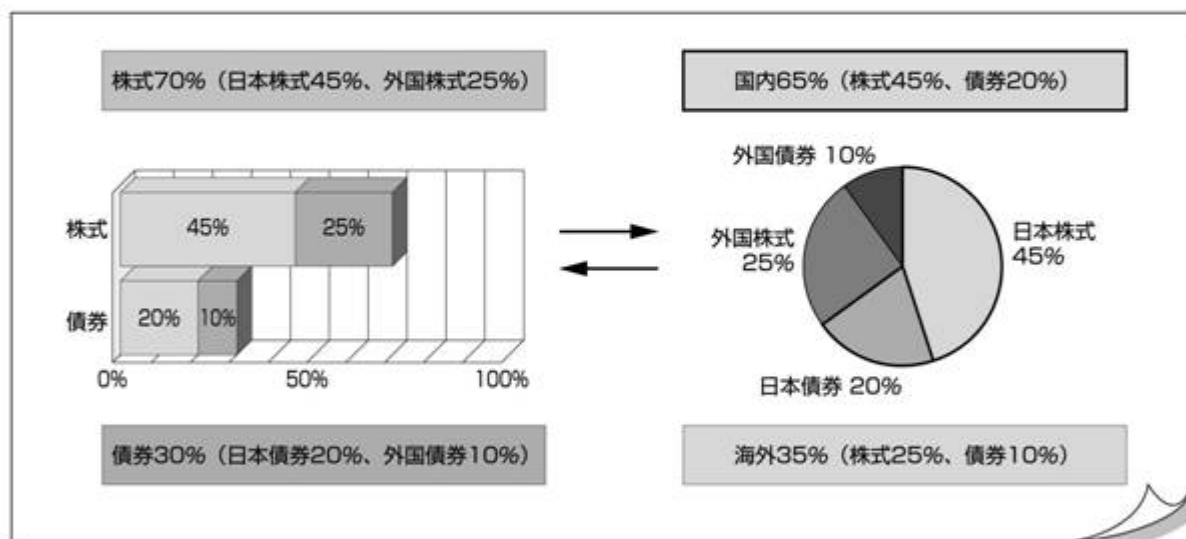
株式70%（日本株式45%、外国株式25%）

株式
45%
25%
債券
20%
10%
0%
50%
100%

債券30%（日本債券20%、外国債券10%）

国内65%（株式45%、債券20%）

外国債券 10%
外国株式 25%
日本株式 45%
日本債券 20%

海外35%（株式25%、債券10%）